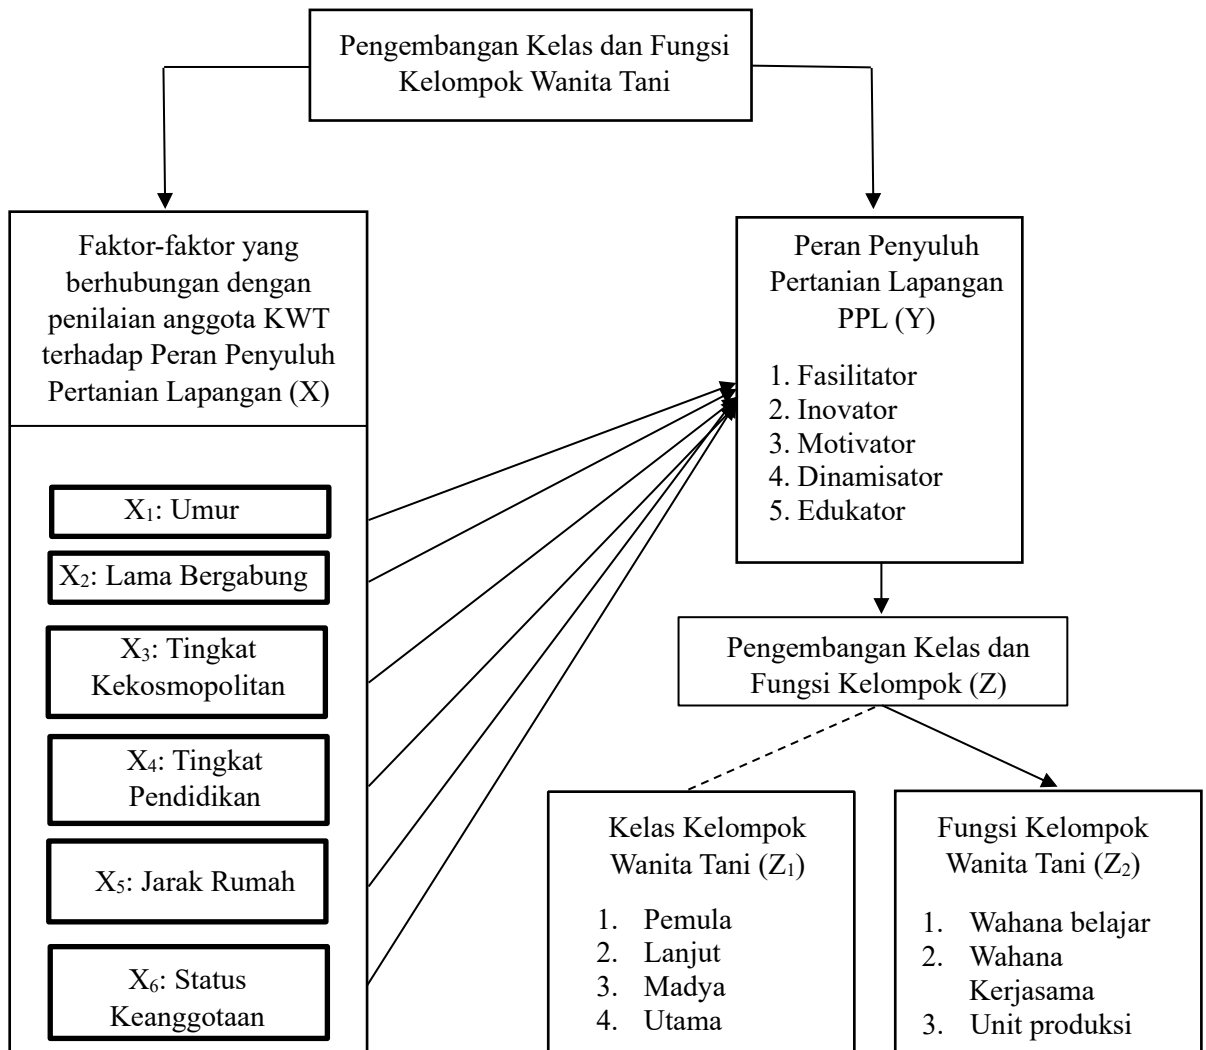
Pengembangan Kelas dan Fungsi Kelompok Wanita Tani

Faktor-faktor yang berhubungan dengan penilaian anggota KWT terhadap Peran Penyuluh Pertanian Lapangan (X)

$X_1$: Umur

$X_2$: Lama Bergabung

$X_3$: Tingkat Kekosmopolitan

$X_4$: Tingkat Pendidikan

$X_5$: Jarak Rumah

$X_6$: Status Keanggotaan

Peran Penyuluh Pertanian Lapangan PPL (Y)

1. Fasilitator
2. Inovator
3. Motivator
4. Dinamisator
5. Edukator

Pengembangan Kelas dan Fungsi Kelompok (Z)

Kelas Kelompok Wanita Tani ($Z_1$)

1. Pemula
2. Lanjut
3. Madya
4. Utama

Fungsi Kelompok Wanita Tani ($Z_2$)

1. Wahana belajar
2. Wahana Kerjasama
3. Unit produksi